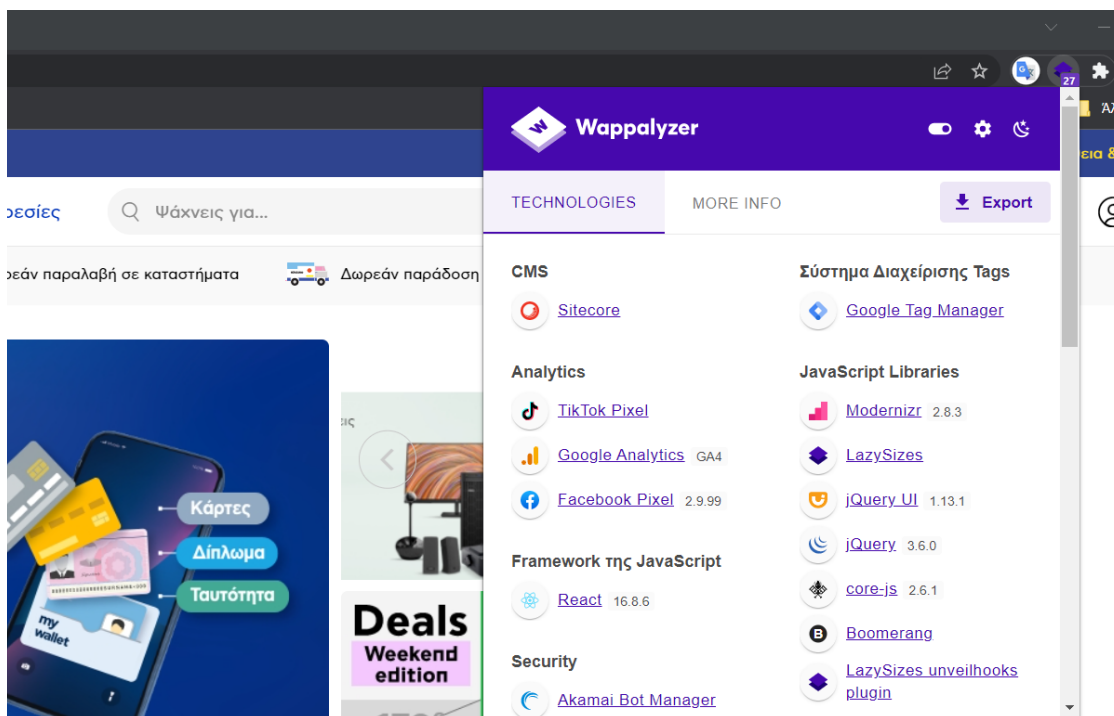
27

Wappalyzer

TECHNOLOGIES
MORE INFO
Export

CMS
Sitecore

Analytics
TikTok Pixel
Google Analytics GA4
Facebook Pixel 2.9.99

Framework της JavaScript
React 16.8.6

Security
Akamai Bot Manager

Σύστημα Διαχείρισης Tags
Google Tag Manager

JavaScript Libraries
Modernizr 2.8.3
LazySizes
jQuery UI 1.13.1
jQuery 3.6.0
core-js 2.6.1
Boomerang
LazySizes unveilhooks plugin

ρεσίες
Ψάχνεις για...
ρεάν παραλαβή σε καταστήματα
Δωρεάν παράδοση

Κάρτες
Δίπλωμα
Ταυτότητα
my wallet

Deals
Weekend edition